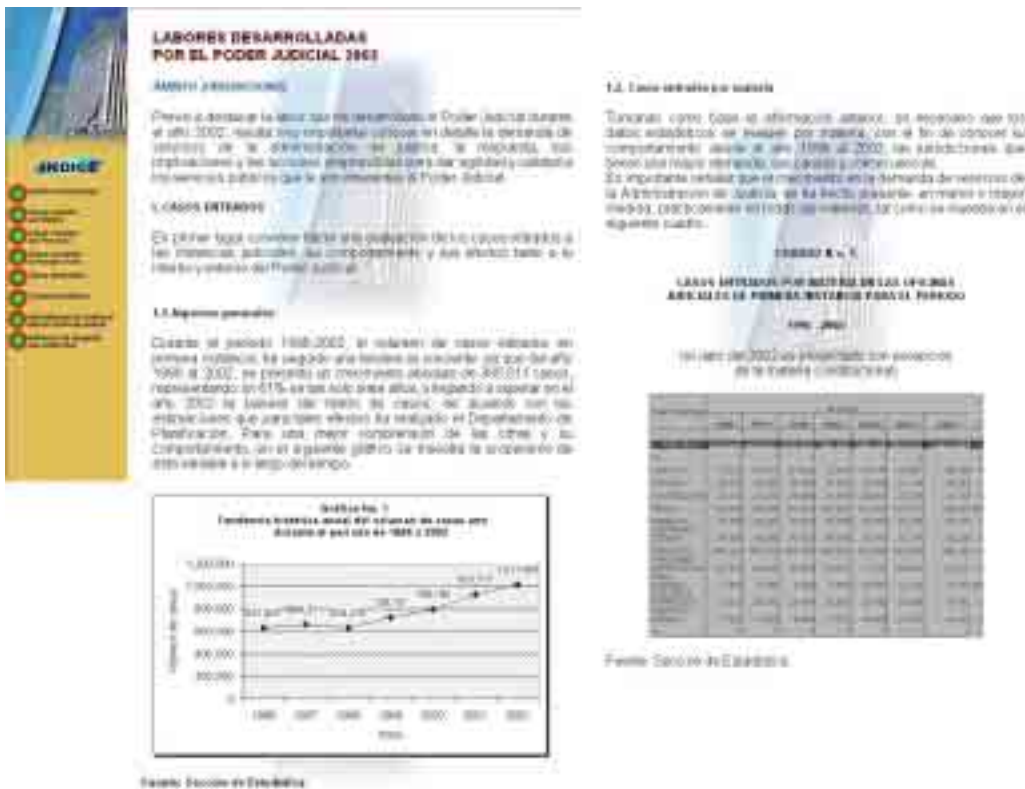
LABORES DESARROLLADAS
POR EL PODER JUDICIAL 2002

ÁMBITO JURISDICCIONAL

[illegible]

1. CASOS ENTRADOS

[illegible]

1.1 Aspectos generales

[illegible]

Gráfico No. 1
Tendencia histórica anual del volumen de casos entrados durante el período de 1996 a 2002

1,200,000
1,000,000
800,000
600,000
400,000
200,000
0

1996 1997 1998 1999 2000 2001 2002

Años

Fuente: Sección de Estadística

ÍNDICE

1.2. Casos entrados por materia

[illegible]

CUADRO N.º 1

CASOS ENTRADOS POR MATERIA EN LAS OFICINAS JUDICIALES DE PRIMERA INSTANCIA PARA EL PERÍODO

1996 - 2002

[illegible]

Fuente: Sección de Estadística